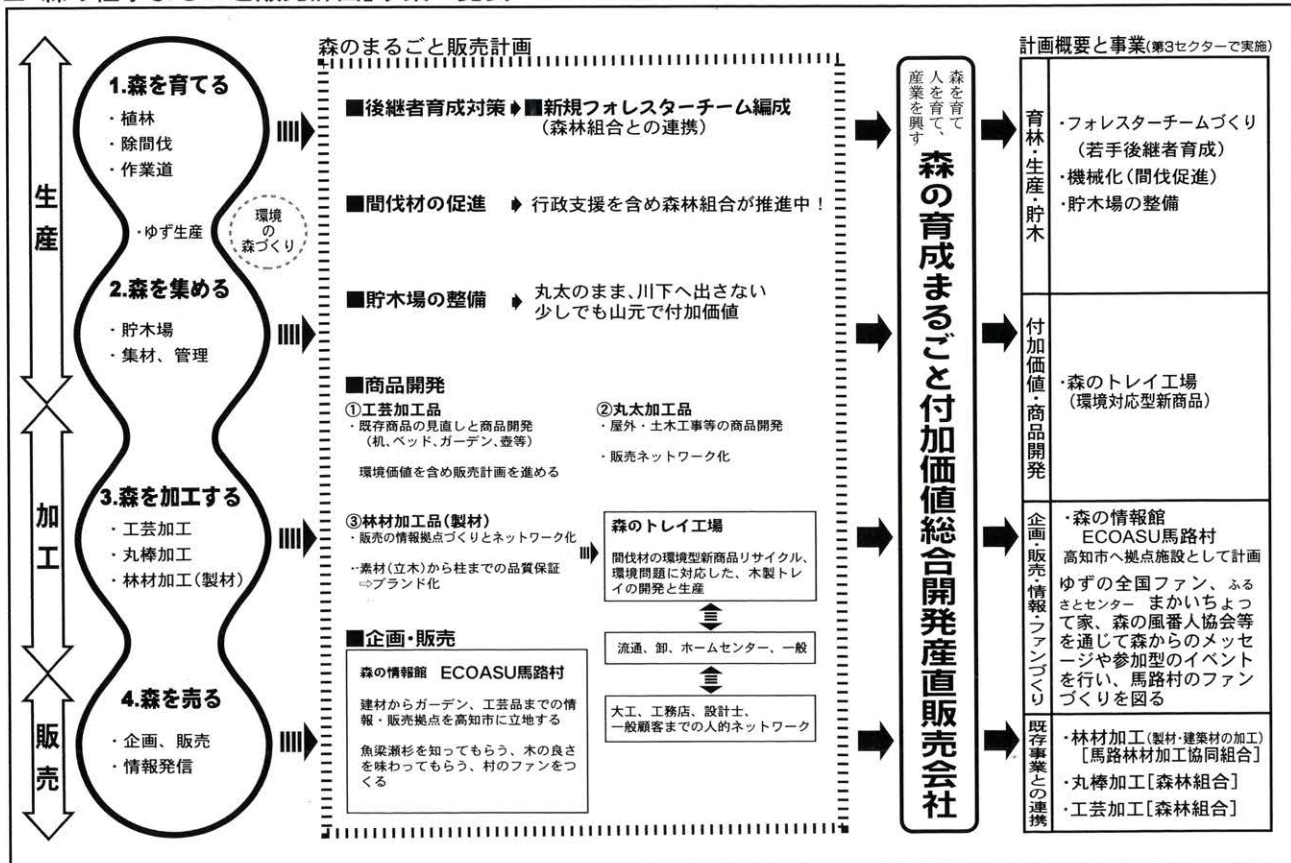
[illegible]

生産

加工

販売

1.森を育てる
・植林
・除間伐
・作業道

・ゆず生産

環境の森づくり

2.森を集める
・貯木場
・集材、管理

3.森を加工する
・工芸加工
・丸棒加工
・林材加工(製材)

4.森を売る
・企画、販売
・情報発信

森のまるごと販売計画

■後継者育成対策 ■新規フォレスターチーム編成（森林組合との連携）

■間伐材の促進 行政支援を含め森林組合が推進中！

■貯木場の整備 丸太のまま、川下へ出さない 少しでも山元で付加価値

■商品開発
①工芸加工品
・既存商品の見直しと商品開発（机、ベッド、ガーデン、壺等）

環境価値を含め販売計画を進める

②丸太加工品
・屋外・土木工事等の商品開発

・販売ネットワーク化

③林材加工品(製材)
・販売の情報拠点づくりとネットワーク化

・素材(立木)から柱までの品質保証 ⇨ブランド化

森のトレイ工場
間伐材の環境型新商品リサイクル、環境問題に対応した、木製トレイの開発と生産

流通、卸、ホームセンター、一般

大工、工務店、設計士、一般顧客までの人的ネットワーク

■企画・販売
森の情報館 ECOASU馬路村
建材からガーデン、工芸品までの情報・販売拠点を高知市に立地する

魚梁瀬杉を知ってもらう、木の良さを味わってもらう、村のファンをつくる

森を育て人を育て、産業を興す
森の育成まるごと付加価値総合開発産直販売会社

計画概要と事業(第3セクターで実施)

育林・生産・貯木
・フォレスターチームづくり（若手後継者育成）
・機械化(間伐促進)
・貯木場の整備

付加価値・商品開発
・森のトレイ工場（環境対応型新商品）

企画・販売・情報・ファンづくり
・森の情報館 ECOASU馬路村 高知市へ拠点施設として計画
ゆずの全国ファン、ふるさとセンター まかいちょって家、森の風番人協会等を通じて森からのメッセージや参加型のイベントを行い、馬路村のファンづくりを図る

既存事業との連携
・林材加工(製材・建築材の加工)［馬路林材加工協同組合］
・丸棒加工［森林組合］
・工芸加工［森林組合］